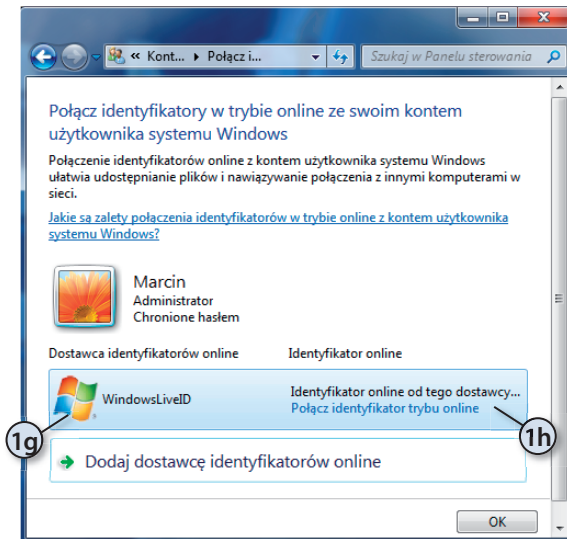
« Kont... ▸ Połącz i... ▾

Szukaj w Panelu sterowania

Połącz identyfikatory w trybie online ze swoim kontem użytkownika systemu Windows

Połączenie identyfikatorów online z kontem użytkownika systemu Windows ułatwia udostępnianie plików i nawiązywanie połączenia z innymi komputerami w sieci.

Jakie są zalety połączenia identyfikatorów w trybie online z kontem użytkownika systemu Windows?

Marcin
Administrator
Chronione hasłem

Dostawca identyfikatorów online

Identyfikator online

WindowsLiveID

Identyfikator online od tego dostawcy...
Połącz identyfikator trybu online

1g

1h

Dodaj dostawcę identyfikatorów online

OK